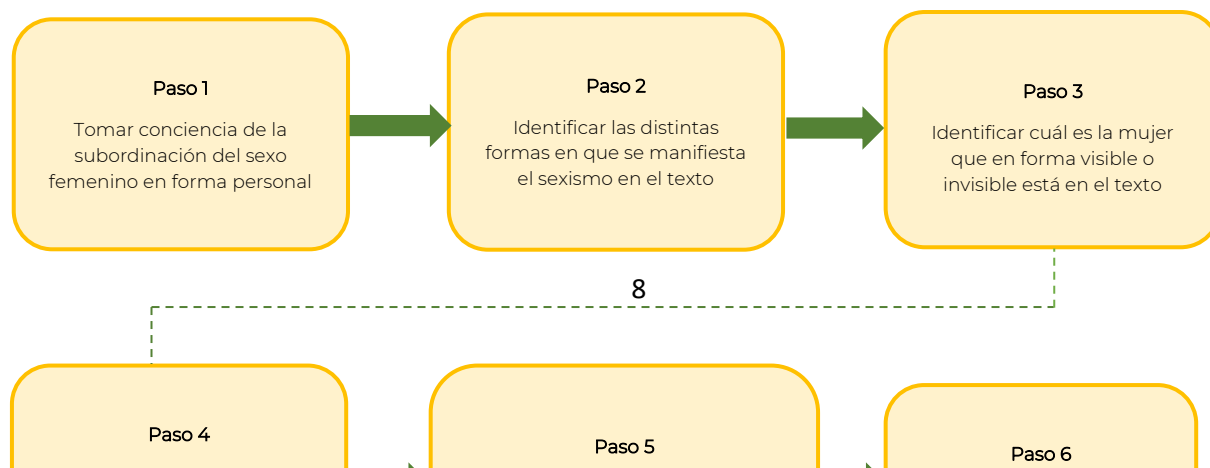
Paso 1

Tomar conciencia de la subordinación del sexo femenino en forma personal

Paso 2

Identificar las distintas formas en que se manifiesta el sexismo en el texto

Paso 3

Identificar cuál es la mujer que en forma visible o invisible está en el texto

8

Paso 4

Paso 5

Paso 6